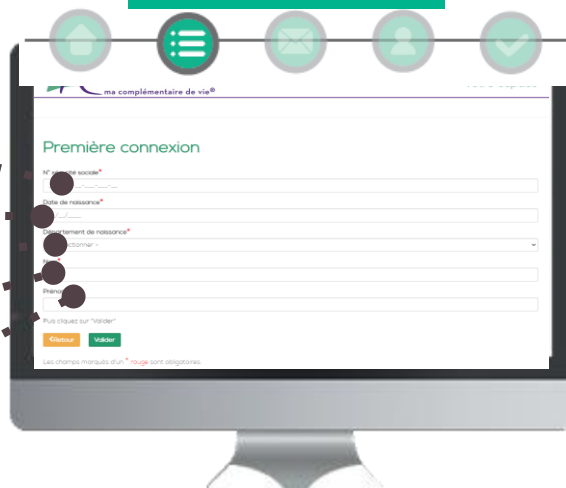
ma complémentaire de vie®

Première connexion

N° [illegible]ité sociale*

Date de naissance*

Département de naissance*

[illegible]ectionner -

N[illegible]*

Prénom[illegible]

Puis cliquez sur "Valider"

<Retour

Valider

Les champs marqués d'un * rouge sont obligatoires.